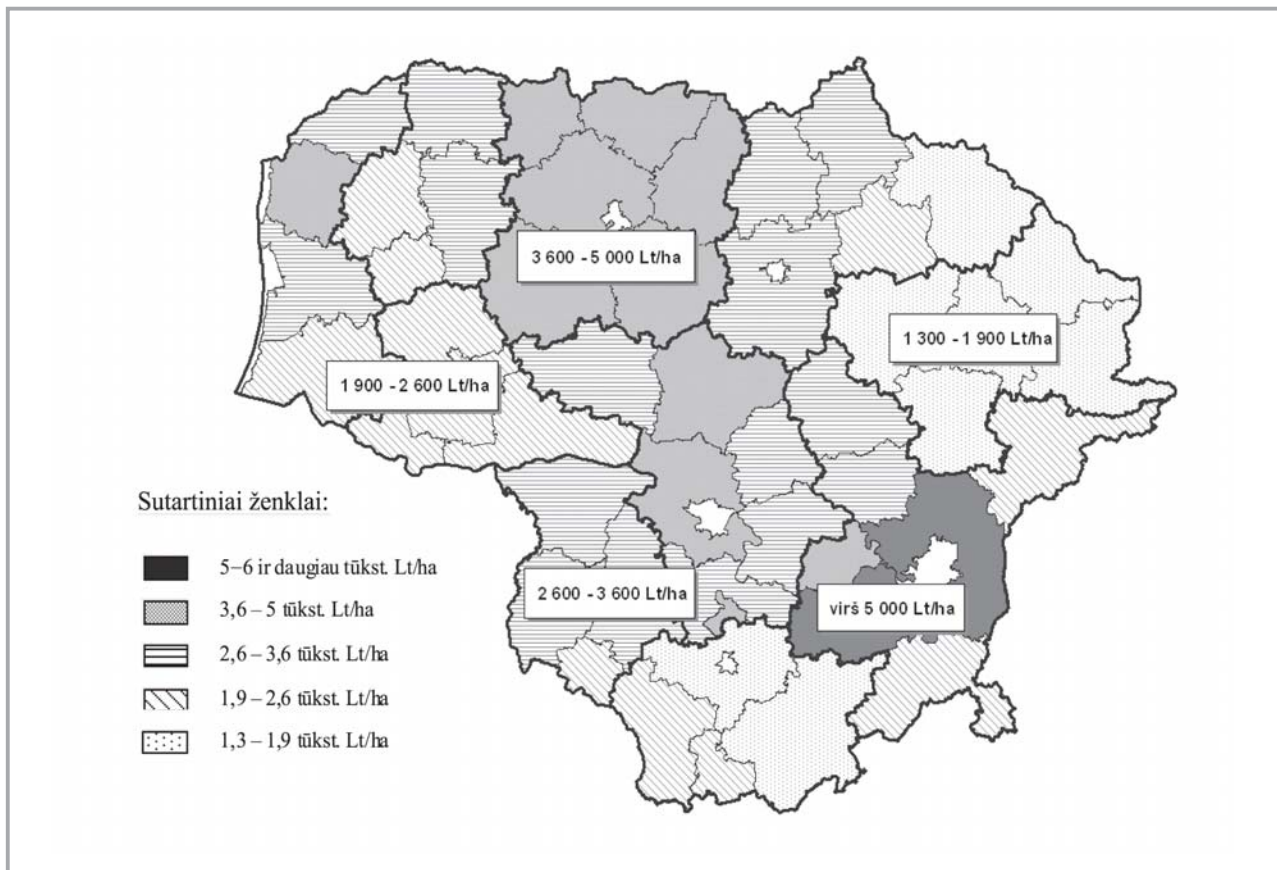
3 600 - 5 000 Lt/ha

1 300 - 1 900 Lt/ha

1 900 - 2 600 Lt/ha

Sutartiniai ženklai:

5–6 ir daugiau tūkst. Lt/ha

3,6 – 5 tūkst. Lt/ha

2,6 – 3,6 tūkst. Lt/ha

1,9 – 2,6 tūkst. Lt/ha

1,3 – 1,9 tūkst. Lt/ha

2 600 - 3 600 Lt/ha

virš 5 000 Lt/ha